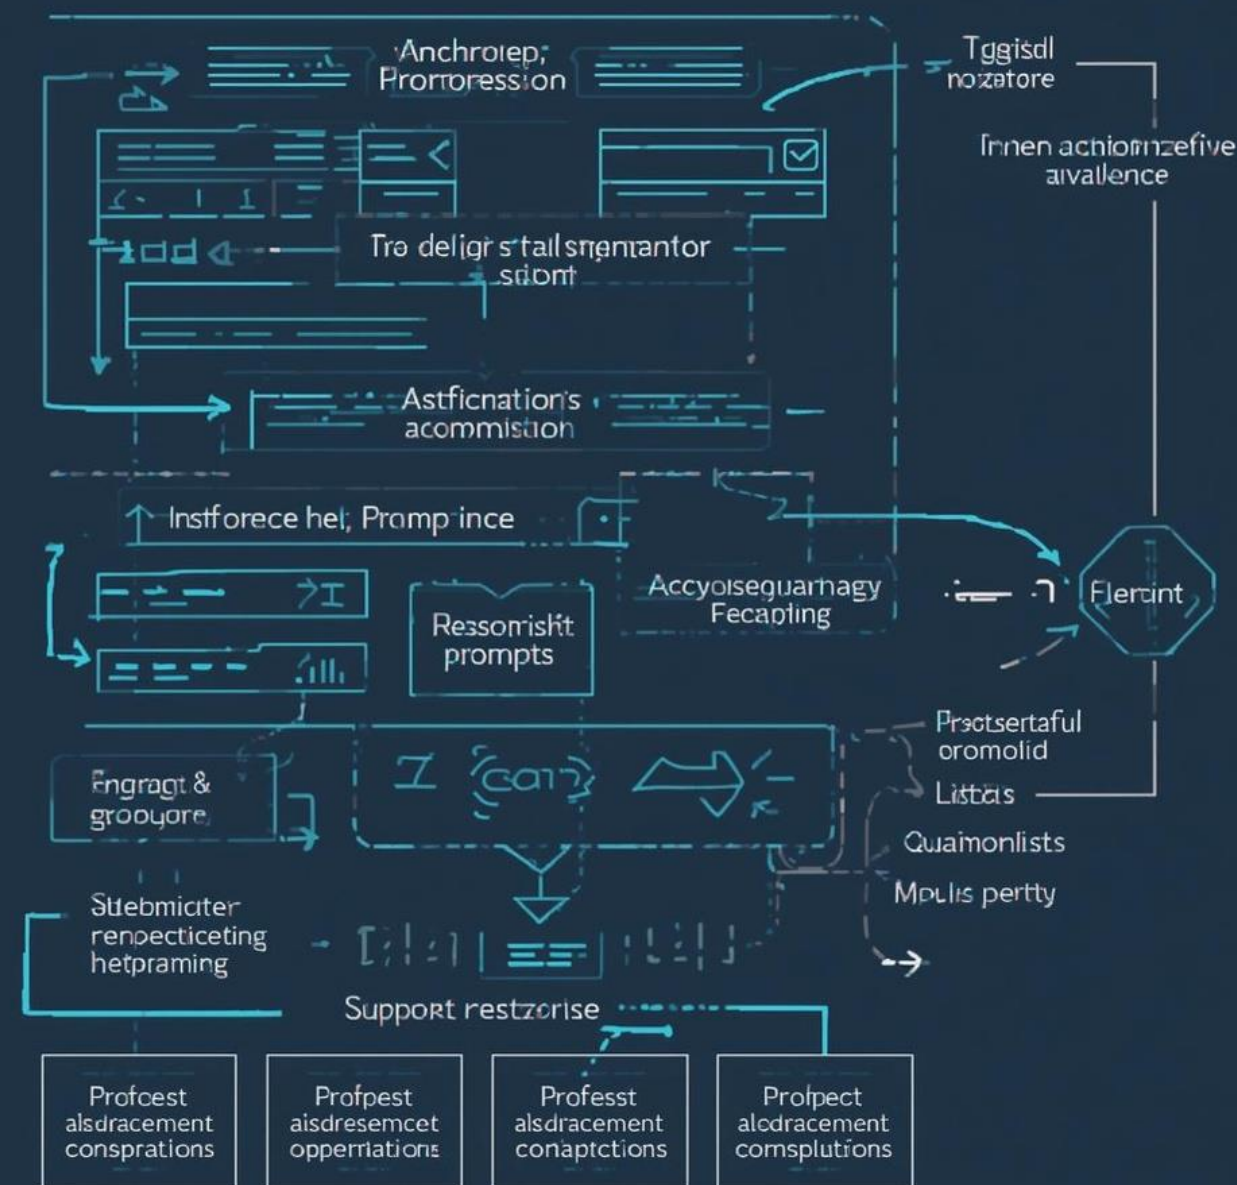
Anchroep; Prorroression

Tggisdl nozatore

Innen achiomzefive aivallence

Tra deligis tailsnemantor sdiont

Astficnation's acommistion

Instforece hel, Promp ince

Accyoiseguarnagy Fecabling

Flercint

Ressomiskt prompts

Engragt & grooyore

Prsctsertaful oromolid

Listas

Quaimonlists

Moulis pertty

Stiebmicter renpecticeting hetpraming

Support restzorise

Profcest alsdracement conspirations

Profpest aisdresemcet opperriations

Professt alsdracement conaptctions

Profpect alcdracement comsplutions